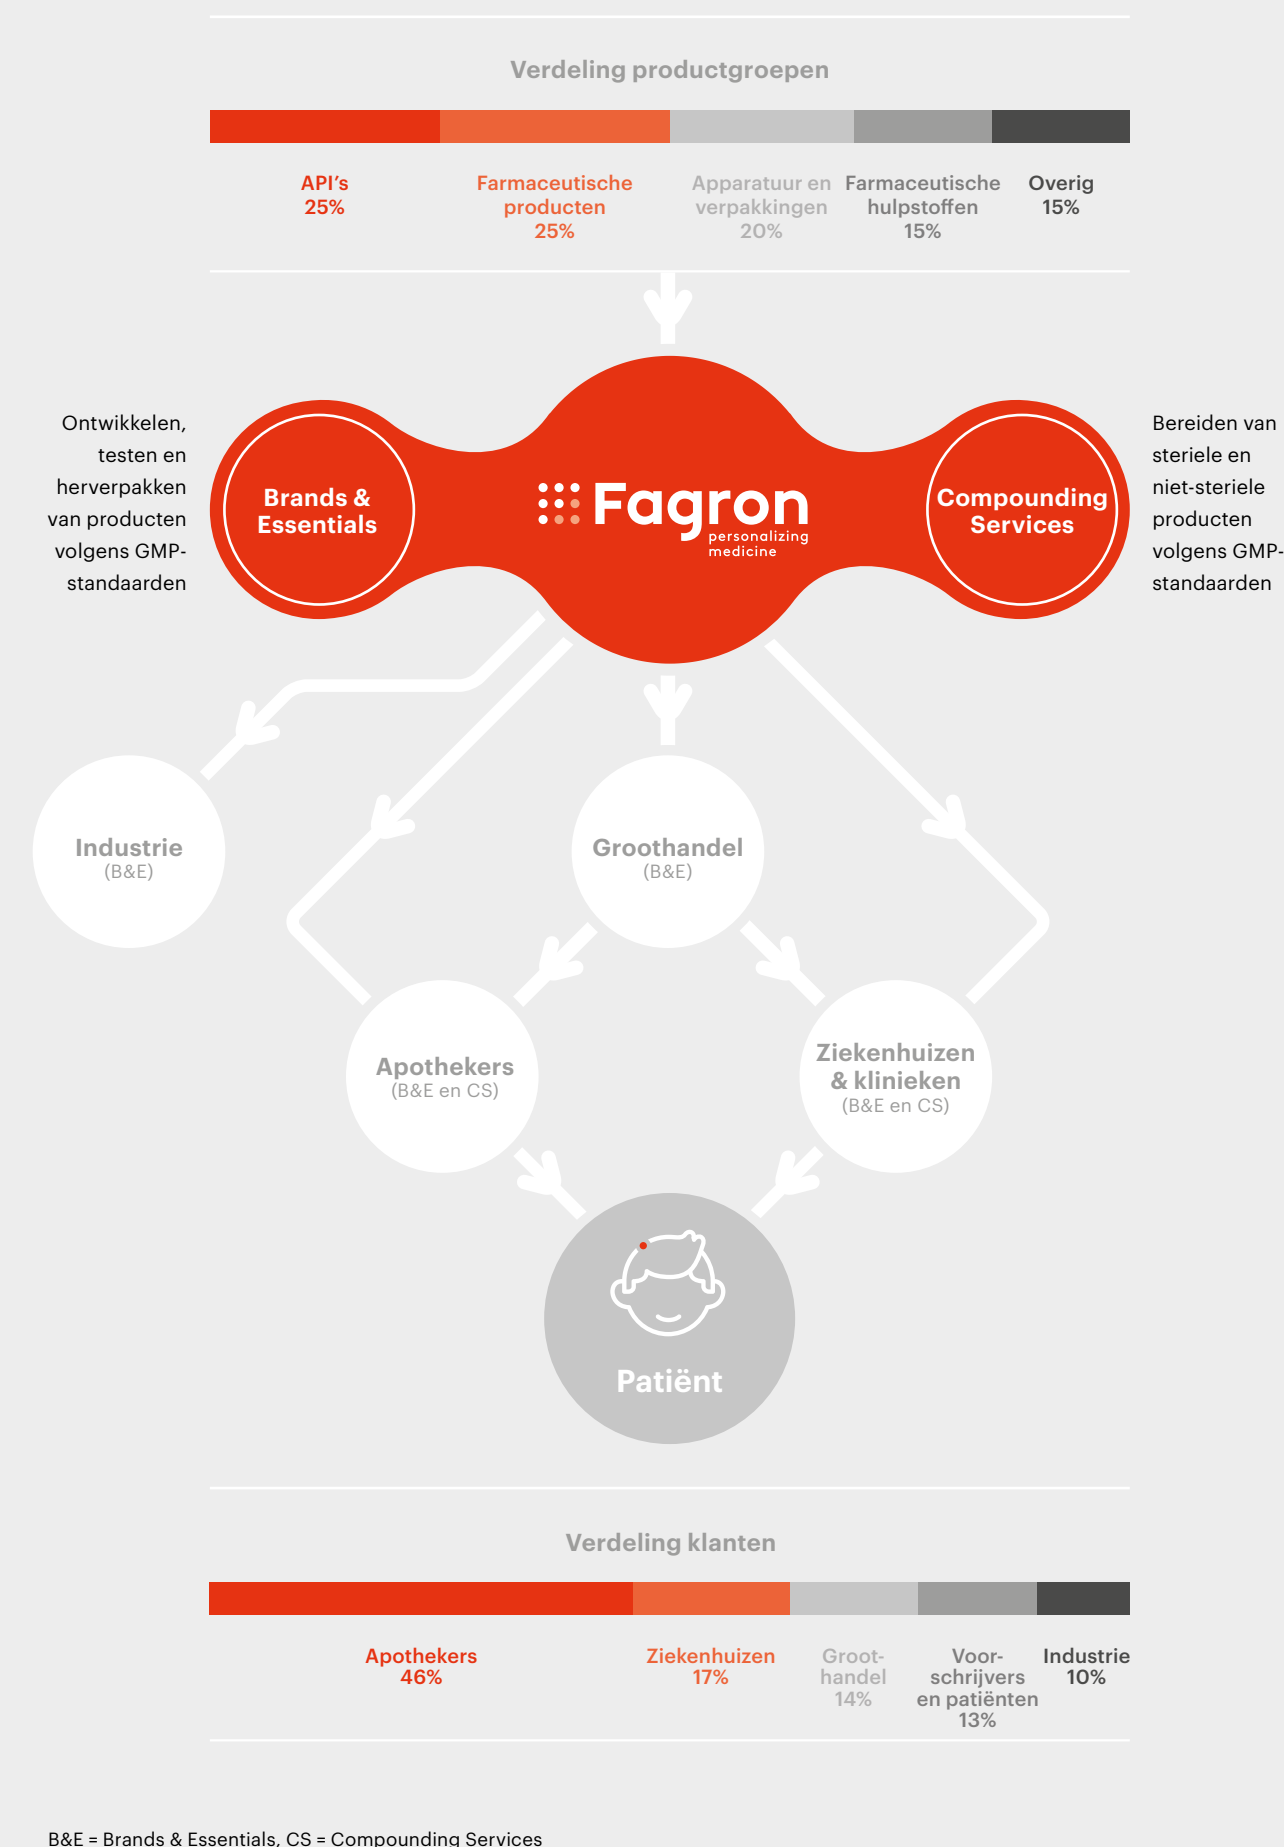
Verdeling productgroepen

API's
25%

Farmaceutische producten
25%

Apparatuur en verpakkingen
20%

Farmaceutische hulpstoffen
15%

Overig
15%

Ontwikkelen, testen en herverpakken van producten volgens GMP-standaarden

Brands & Essentials

Fagron
personalizing medicine

Compounding Services

Bereiden van steriele en niet-steriele producten volgens GMP-standaarden

Industrie
(B&E)

Groothandel
(B&E)

Apothekers
(B&E en CS)

Ziekenhuizen & klinieken
(B&E en CS)

Patiënt

Verdeling klanten

Apothekers
46%

Ziekenhuizen
17%

Groothandel
14%

Voorschrijvers en patiënten
13%

Industrie
10%

B&E = Brands & Essentials, CS = Compounding Services